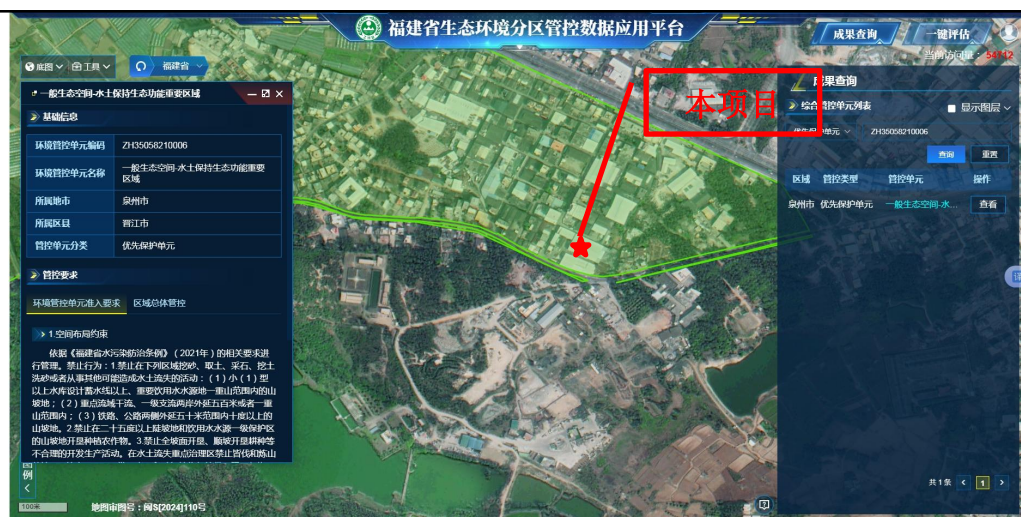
福建省生态环境分区管控数据应用平台

成果查询
一键评估
当前访问量：54112

底图
工具
福建省

一般生态空间-水土保持生态功能重要区域

基础信息

| 环境管控单元编码 | ZH35058210006 |
|---|---|
| 环境管控单元名称 | 一般生态空间-水土保持生态功能重要区域 |
| 所属地市 | 泉州市 |
| 所属区县 | 晋江市 |
| 管控单元分类 | 优先保护单元 |

管控要求

环境管控单元准入要求　区域总体管控

1.空间布局约束

依据《福建省水污染防治条例》（2021年）的相关要求进行管理。禁止行为：1.禁止在下列区域挖砂、取土、采石、挖土洗砂或者从事其他可能造成水土流失的活动：（1）小（1）型以上水库设计蓄水线以上、重要饮用水水源地一重山范围内的山坡地；（2）重点流域干流、一级支流两岸外延五百米或者一重山范围内；（3）铁路、公路两侧外延五十米范围内十度以上的山坡地。2.禁止在二十五度以上陡坡地和饮用水水源一级保护区的山坡地开垦种植农作物。3.禁止全坡面开垦、顺坡开垦耕种等不合理的开发生产活动。在水土流失重点治理区禁止营造和炼山

本项目

成果查询
综合管控单元列表
显示图层
管控单元　ZH35058210006
查询　重置

| 区域 | 管控类型 | 管控单元 | 操作 |
|---|---|---|---|
| 泉州市 | 优先保护单元 | 一般生态空间-水... | 查看 |

共1条 1

例
100米
地图审图号：闽S[2024]110号